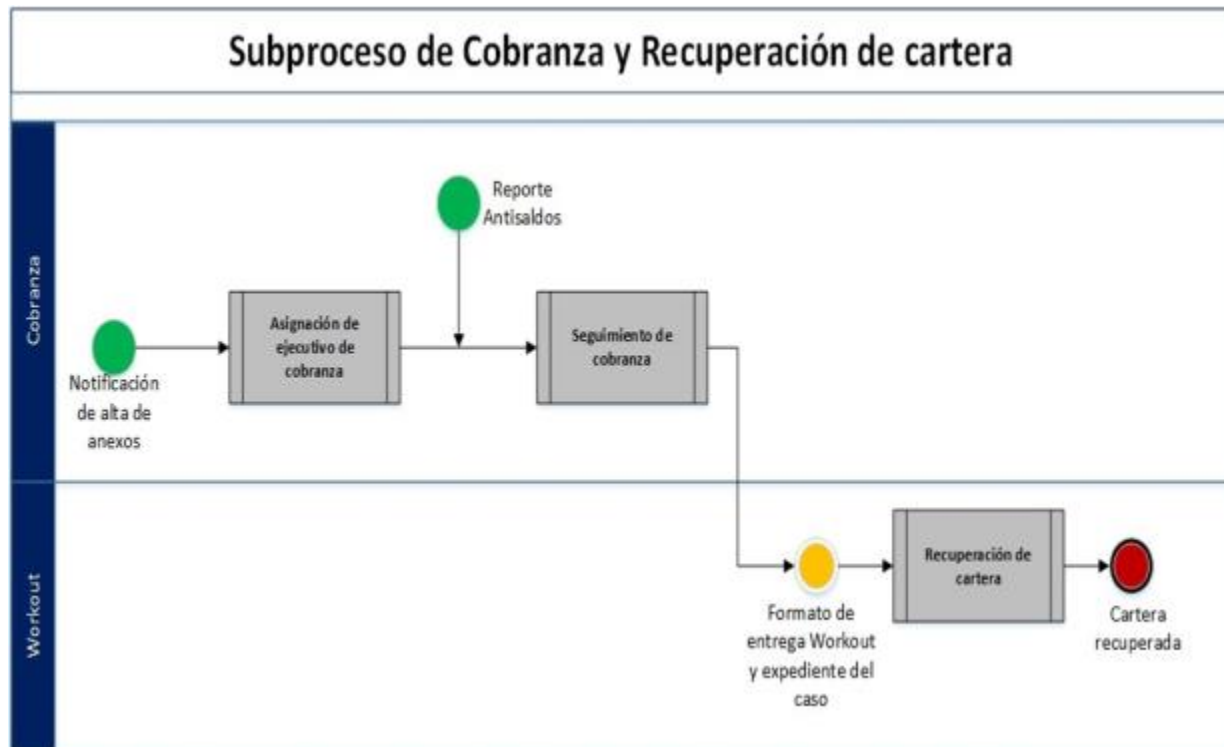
Subproceso de Cobranza y Recuperación de cartera

Cobranza

Reporte Antisaldos

Notificación de alta de anexos

Asignación de ejecutivo de cobranza

Seguimiento de cobranza

Workout

Formato de entrega Workout y expediente del caso

Recuperación de cartera

Cartera recuperada